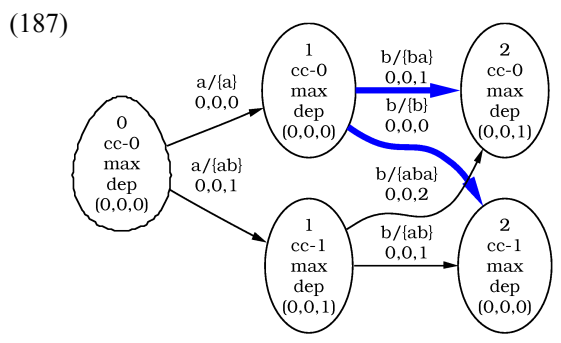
(187)

0
cc-0
max
dep
(0,0,0)

a/{a}
0,0,0

a/{ab}
0,0,1

1
cc-0
max
dep
(0,0,0)

b/{ba}
0,0,1

b/{b}
0,0,0

2
cc-0
max
dep
(0,0,1)

b/{aba}
0,0,2

1
cc-1
max
dep
(0,0,1)

b/{ab}
0,0,1

2
cc-1
max
dep
(0,0,0)